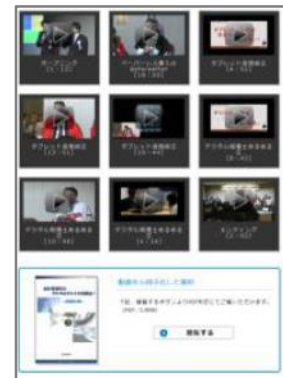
オープニング
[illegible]

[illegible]
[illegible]

タブレット活用術①
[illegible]

タブレット活用術②
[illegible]

タブレット活用術③
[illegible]

デジタル教書と作る未来
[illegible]

デジタル教書と作る未来
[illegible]

デジタル教書と作る未来
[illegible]

エンディング
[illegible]

動画から冊子として資料

下記、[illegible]
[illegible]

資料DLする